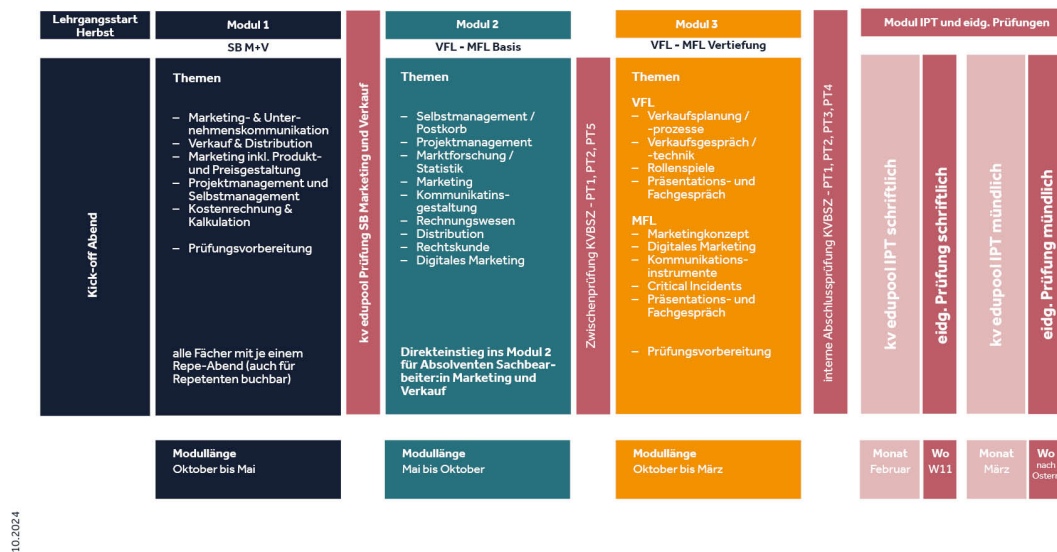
Lehrgangsstart Herbst

Kick-off Abend

Modul 1
SB M+V

Themen

– Marketing- & Unternehmenskommunikation
– Verkauf & Distribution
– Marketing inkl. Produkt- und Preisgestaltung
– Projektmanagement und Selbstmanagement
– Kostenrechnung & Kalkulation

– Prüfungsvorbereitung

alle Fächer mit je einem Repe-Abend (auch für Repetenten buchbar)

Modullänge
Oktober bis Mai

kv edupool Prüfung SB Marketing und Verkauf

Modul 2
VFL - MFL Basis

Themen

– Selbstmanagement / Postkorb
– Projektmanagement
– Marktforschung / Statistik
– Marketing
– Kommunikationsgestaltung
– Rechnungswesen
– Distribution
– Rechtskunde
– Digitales Marketing

Direkteinstieg ins Modul 2 für Absolventen Sachbearbeiter:in Marketing und Verkauf

Modullänge
Mai bis Oktober

Zwischenprüfung KVBSZ - PT1, PT2, PT5

Modul 3
VFL - MFL Vertiefung

Themen

VFL
– Verkaufsplanung / -prozesse
– Verkaufsgespräch / -technik
– Rollenspiele
– Präsentations- und Fachgespräch

MFL
– Marketingkonzept
– Digitales Marketing
– Kommunikationsinstrumente
– Critical Incidents
– Präsentations- und Fachgespräch

– Prüfungsvorbereitung

Modullänge
Oktober bis März

interne Abschlussprüfung KVBSZ - PT1, PT2, PT3, PT4

Modul IPT und eidg. Prüfungen

kv edupool IPT schriftlich
eidg. Prüfung schriftlich
kv edupool IPT mündlich
eidg. Prüfung mündlich

Monat
Februar

Wo
W11

Monat
März

Wo
nach Ostern

10.2024